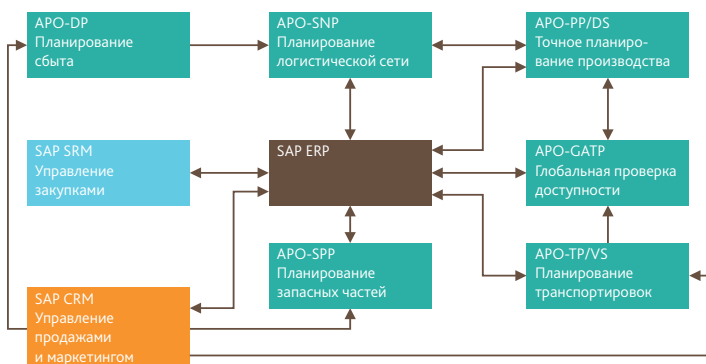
APO-DP
Планирование сбыта

APO-SNP
Планирование логистической сети

APO-PP/DS
Точное планирование производства

SAP SRM
Управление закупками

SAP ERP

APO-GATP
Глобальная проверка доступности

APO-SPP
Планирование запасных частей

APO-TP/VS
Планирование транспортировок

SAP CRM
Управление продажами и маркетингом